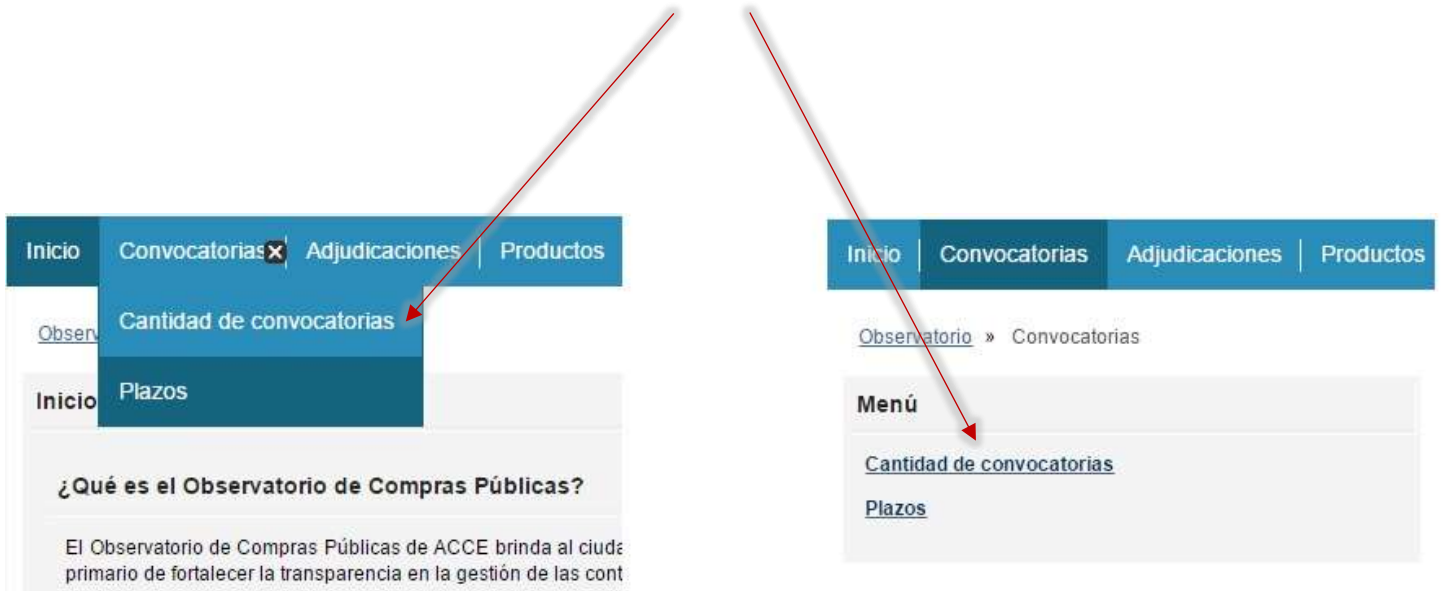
Inicio | Convocatorias | Adjudicaciones | Productos

Cantidad de convocatorias

Plazos

Observ

Inicio

¿Qué es el Observatorio de Compras Públicas?

El Observatorio de Compras Públicas de ACCE brinda al ciuda primario de fortalecer la transparencia en la gestión de las cont

Inicio | Convocatorias | Adjudicaciones | Productos

Observatorio » Convocatorias

Menú

Cantidad de convocatorias

Plazos